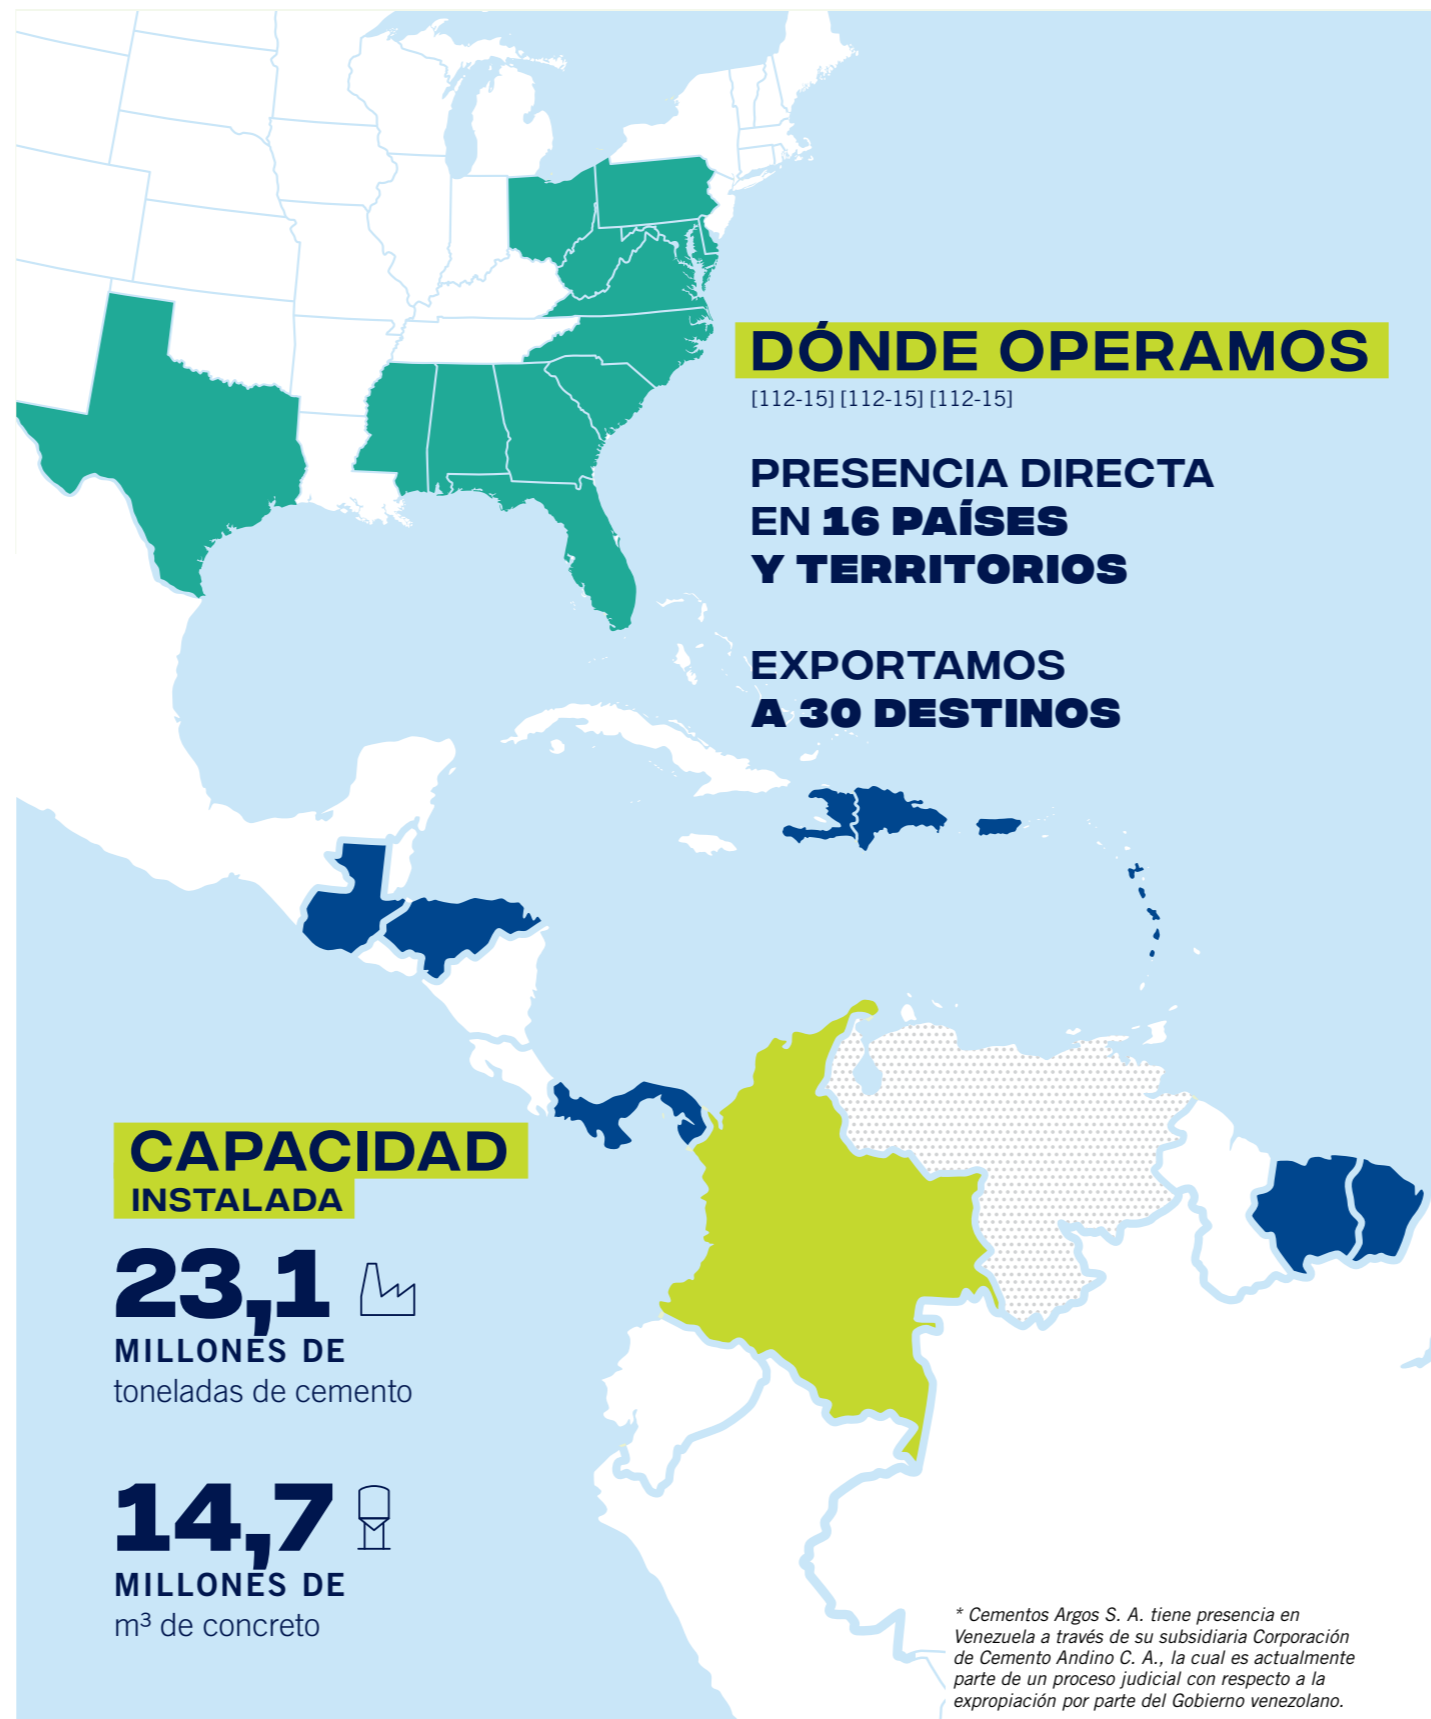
DÓNDE OPERAMOS
[112-15] [112-15] [112-15]

PRESENCIA DIRECTA EN 16 PAÍSES Y TERRITORIOS

EXPORTAMOS A 30 DESTINOS

CAPACIDAD INSTALADA

23,1
MILLONES DE
toneladas de cemento

14,7
MILLONES DE
m³ de concreto

* Cementos Argos S. A. tiene presencia en Venezuela a través de su subsidiaria Corporación de Cemento Andino C. A., la cual es actualmente parte de un proceso judicial con respecto a la expropiación por parte del Gobierno venezolano.